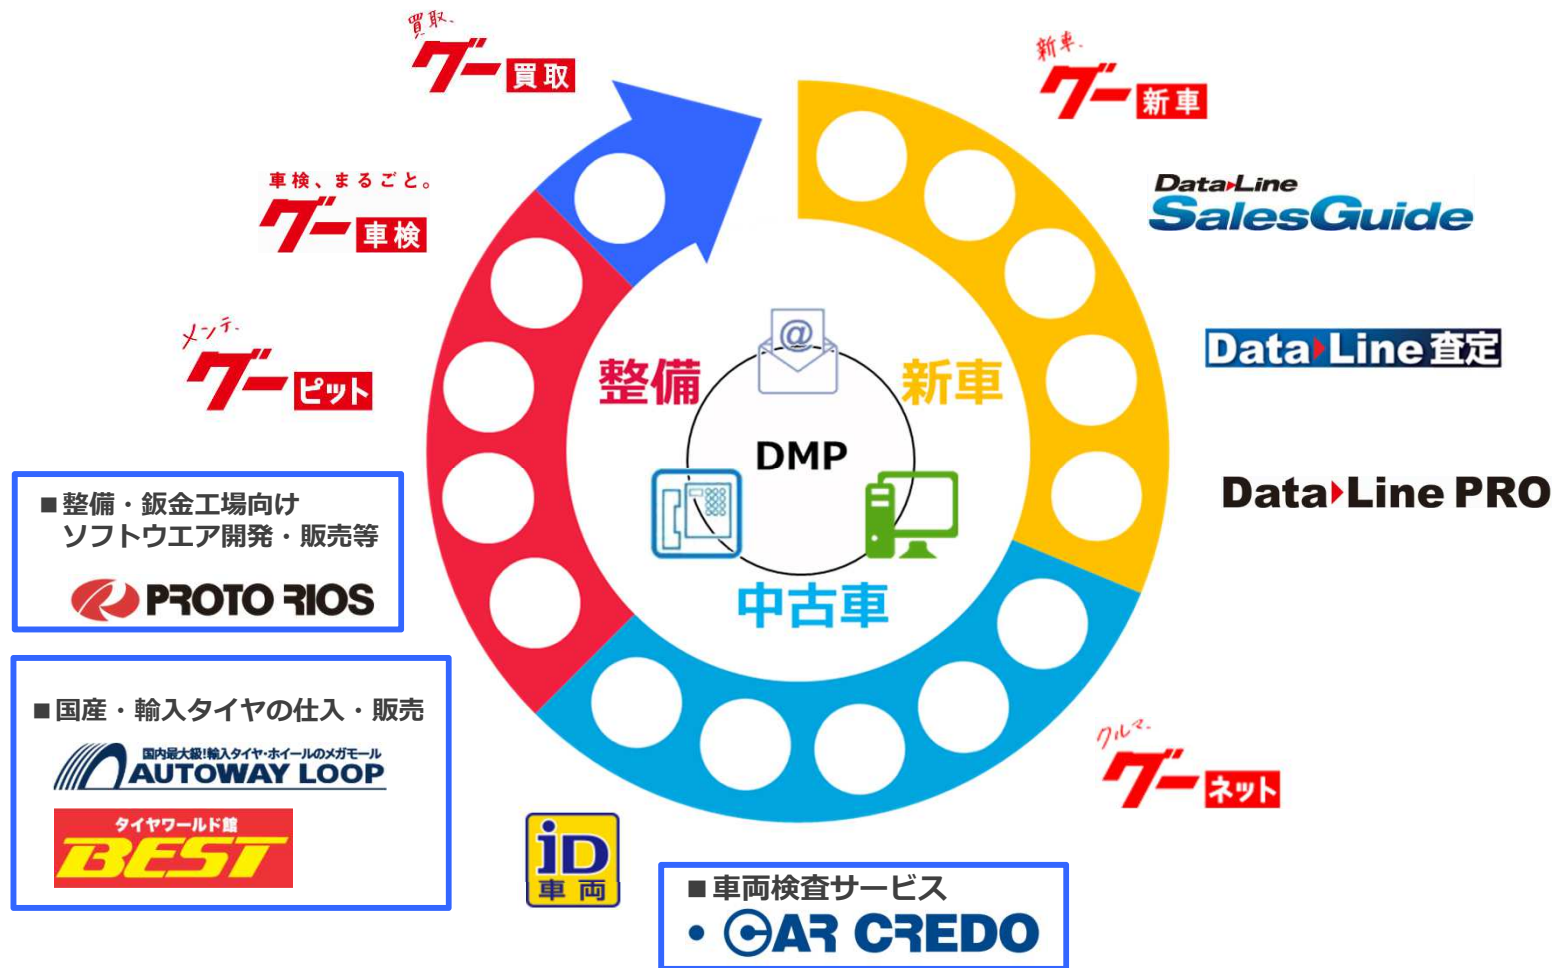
買取。
グー買取

新車。
グー新車

Data Line SalesGuide

Data Line査定

Data Line PRO

車検、まるごと。
グー車検

メンテ。
グーピット

整備

新車

DMP

中古車

■整備・鈑金工場向け ソフトウエア開発・販売等

PROTO RIOS

■国産・輸入タイヤの仕入・販売

国内最大級!輸入タイヤ・ホイールのメガモール
AUTOWAY LOOP

タイヤワールド館
BEST

iD 車両

■車両検査サービス
・CAR CREDO

クルマ。
グーネット